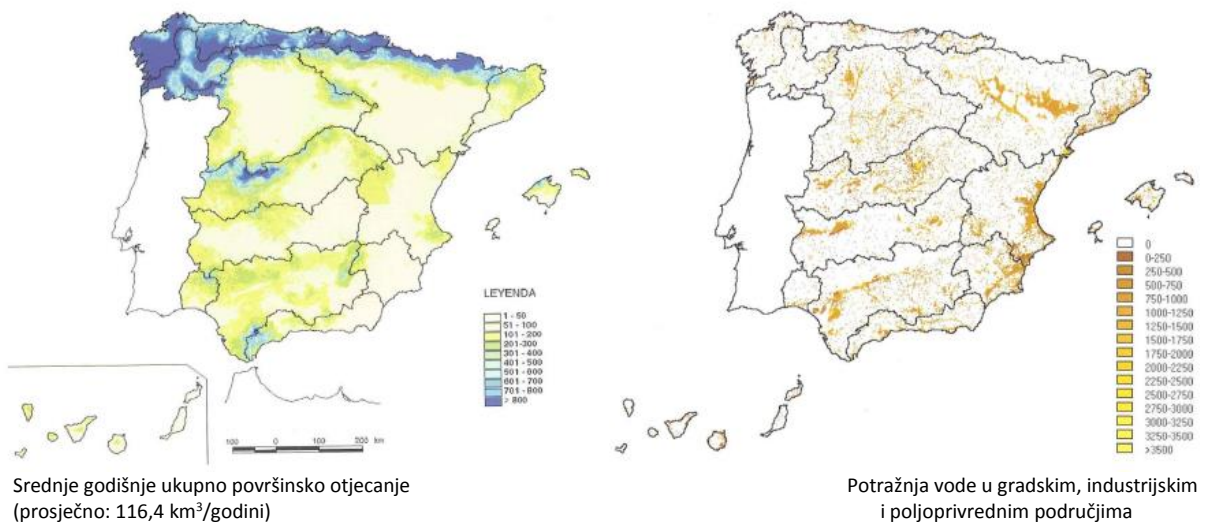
LEYENDA

1 - 50
51 - 100
101 - 200
201 - 300
301 - 400
401 - 500
501 - 600
601 - 700
701 - 800
> 800

100 0 100 200 km

Srednje godišnje ukupno površinsko otjecanje (prosječno: 116,4 km$^3$/godini)

0
0-250
250-500
500-750
750-1000
1000-1250
1250-1500
1500-1750
1750-2000
2000-2250
2250-2500
2500-2750
2750-3000
3000-3250
3250-3500
>3500

Potražnja vode u gradskim, industrijskim i poljoprivrednim područjima